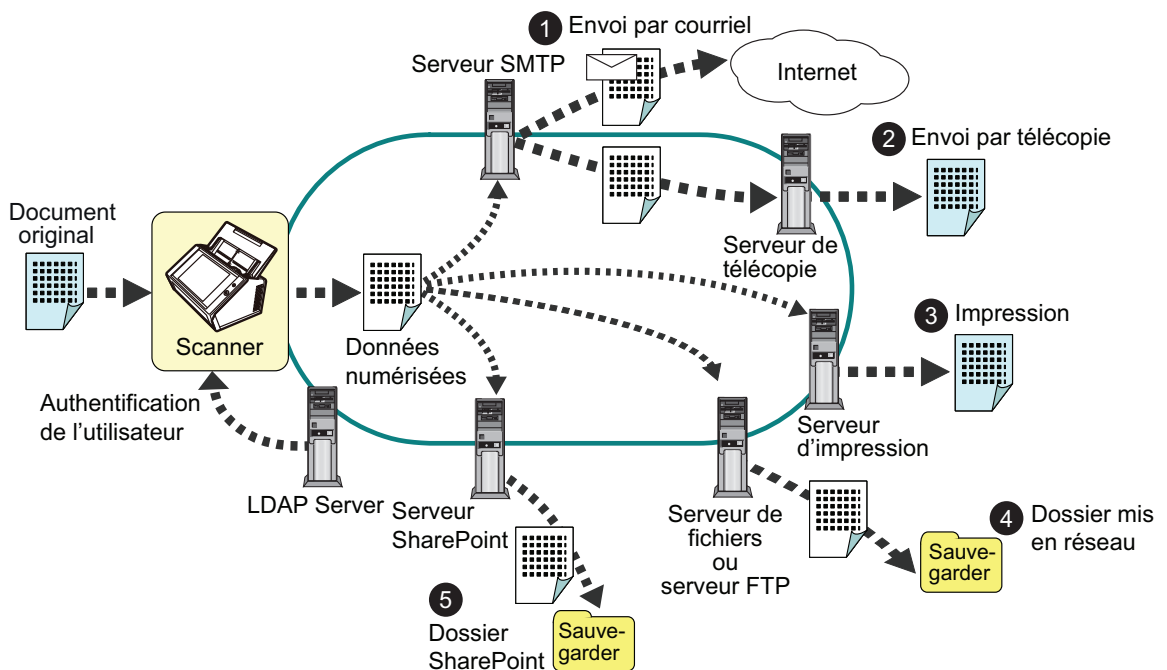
1 Envoi par courriel

Serveur SMTP

Internet

2 Envoi par télécopie

Document original

Scanner

Données numérisées

Serveur de télécopie

3 Impression

Authentification de l'utilisateur

Serveur d'impression

LDAP Server

Serveur SharePoint

Serveur de fichiers ou serveur FTP

4 Dossier mis en réseau

Sauvegarder

5 Dossier SharePoint

Sauvegarder